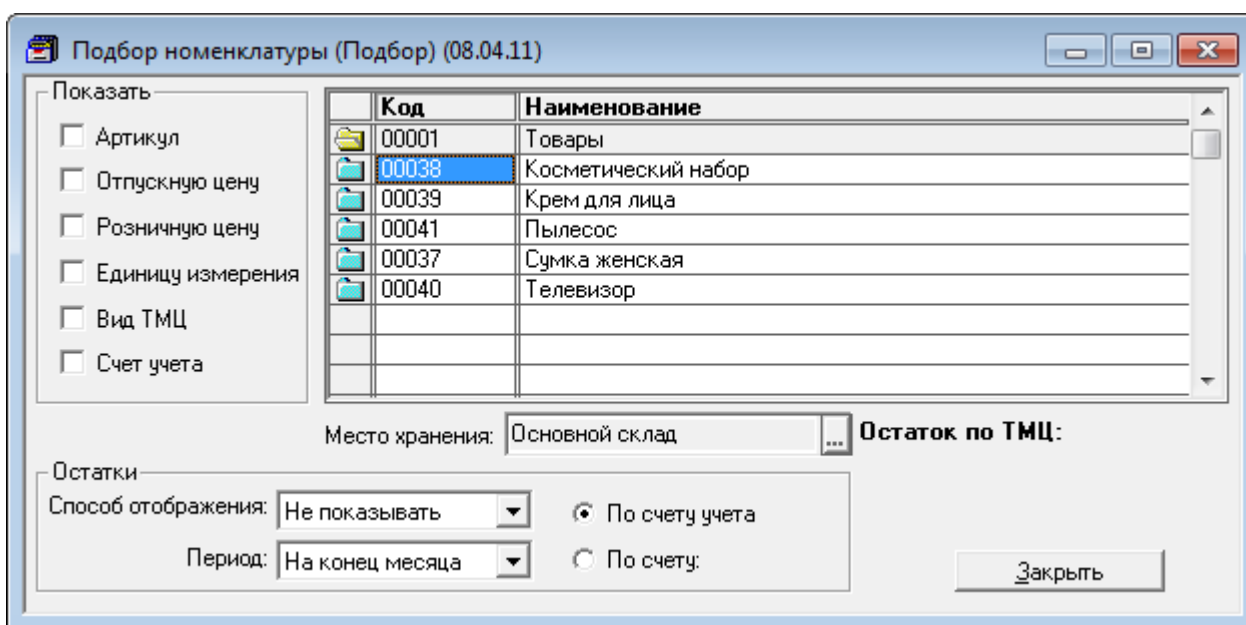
Подбор номенклатуры (Подбор) (08.04.11)

Показать
Артикул
Отпускную цену
Розничную цену
Единицу измерения
Вид ТМЦ
Счет учета

| | Код | Наименование |
|---|---|---|
| | 00001 | Товары |
| | 00038 | Косметический набор |
| | 00039 | Крем для лица |
| | 00041 | Пылесос |
| | 00037 | Сумка женская |
| | 00040 | Телевизор |

Место хранения: Основной склад ...
Остаток по ТМЦ:

Остатки
Способ отображения: Не показывать
Период: На конец месяца
По счету учета
По счету:

Закрыть